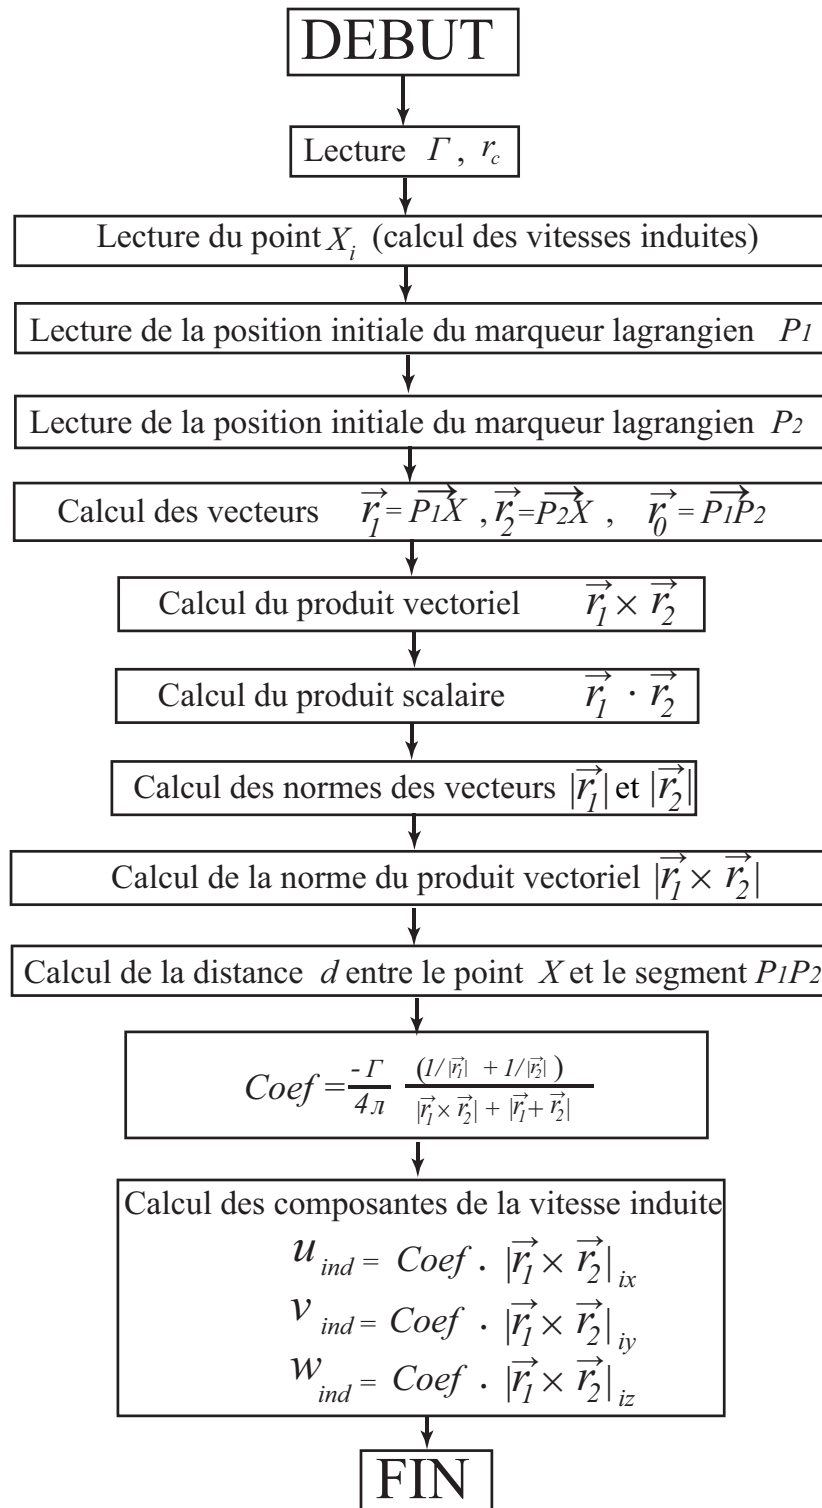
DEBUT

Lecture $\Gamma$, $r_c$

Lecture du point $X_i$ (calcul des vitesses induites)

Lecture de la position initiale du marqueur lagrangien $P1$

Lecture de la position initiale du marqueur lagrangien $P2$

Calcul des vecteurs $\vec{r_1} = \overrightarrow{P1X}$, $\vec{r_2} = \overrightarrow{P2X}$, $\vec{r_0} = \overrightarrow{P1P2}$

Calcul du produit vectoriel $\vec{r_1} \times \vec{r_2}$

Calcul du produit scalaire $\vec{r_1} \cdot \vec{r_2}$

Calcul des normes des vecteurs $|\vec{r_1}|$ et $|\vec{r_2}|$

Calcul de la norme du produit vectoriel $|\vec{r_1} \times \vec{r_2}|$

Calcul de la distance $d$ entre le point $X$ et le segment $P1P2$

$Coef = \frac{-\Gamma}{4л} \frac{(1/|\vec{r_1}| + 1/|\vec{r_2}|)}{|\vec{r_1} \times \vec{r_2}| + |\vec{r_1} + \vec{r_2}|}$

Calcul des composantes de la vitesse induite
$u_{ind} = Coef \, . \, |\vec{r_1} \times \vec{r_2}|_{ix}$
$v_{ind} = Coef \, . \, |\vec{r_1} \times \vec{r_2}|_{iy}$
$w_{ind} = Coef \, . \, |\vec{r_1} \times \vec{r_2}|_{iz}$

FIN